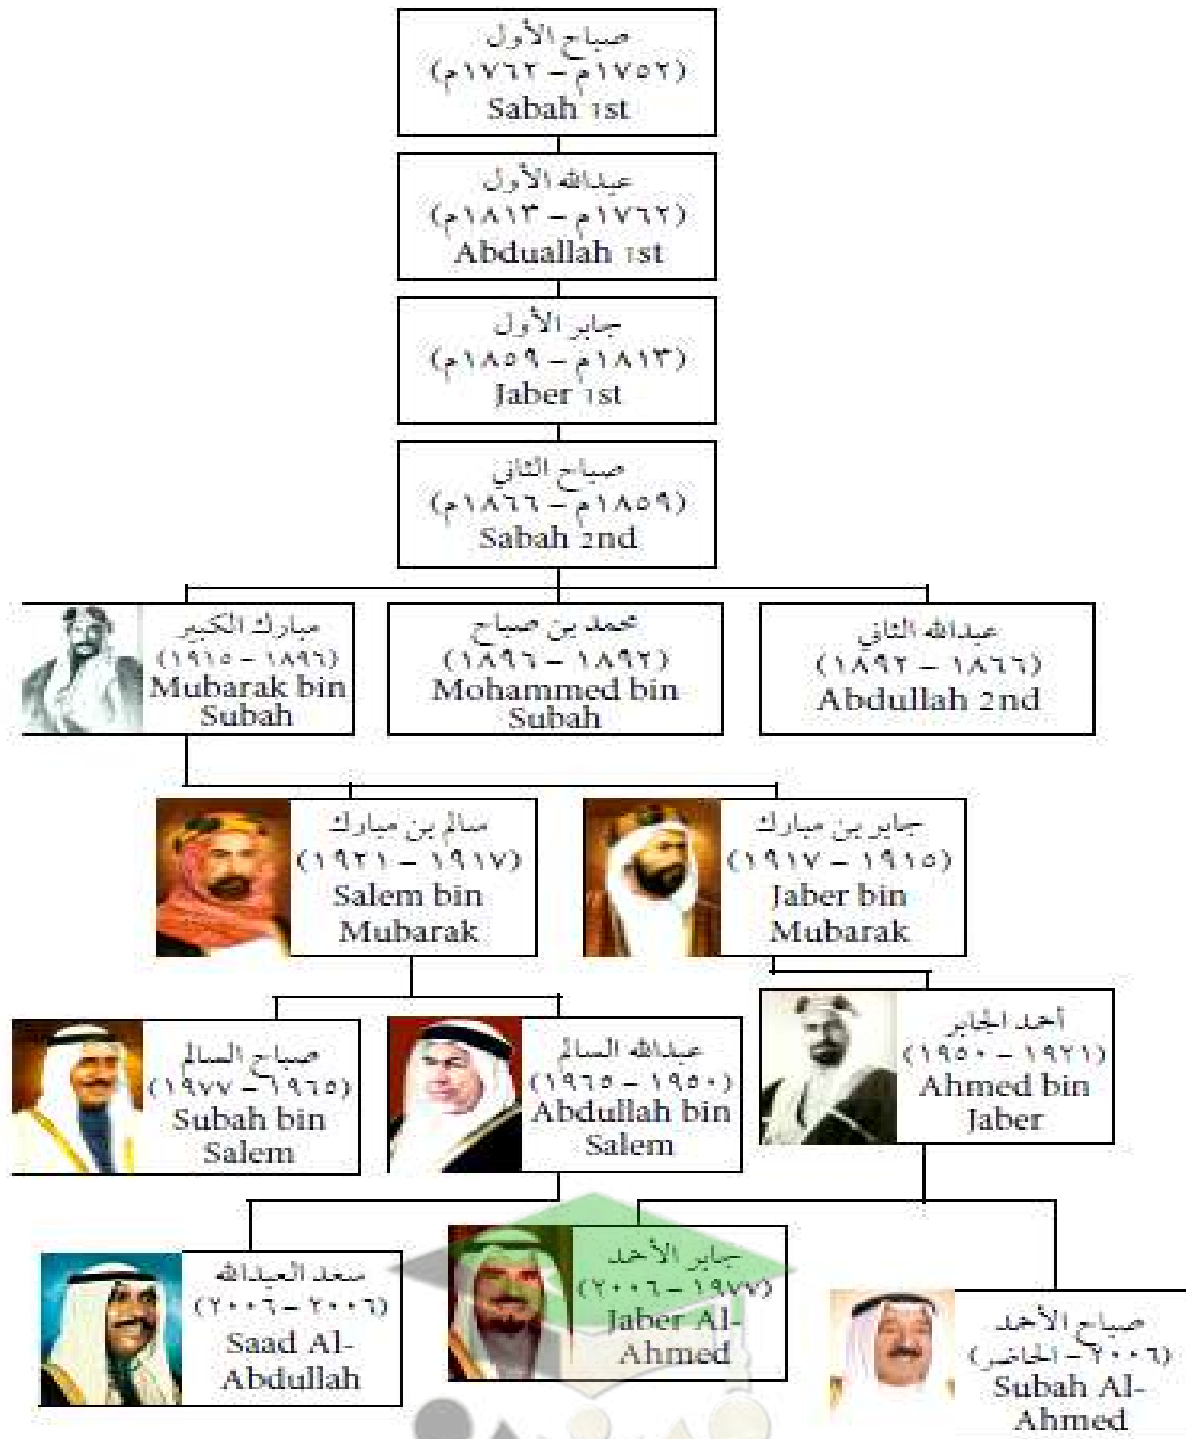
صباح الأول
(١٧٥٢ – ١٧٦٢م)
Sabah 1st

عبدالله الأول
(١٧٦٢ – ١٨١٣م)
Abduallah 1st

جابر الأول
(١٨١٣ – ١٨٥٩م)
Jaber 1st

صباح الثاني
(١٨٥٩ – ١٨٦٦م)
Sabah 2nd

مبارك الكبير
(١٨٩٦ – ١٩١٥)
Mubarak bin Subah

محمد بن صباح
(١٨٩٢ – ١٨٩٦)
Mohammed bin Subah

عبدالله الثاني
(١٨٦٦ – ١٨٩٢)
Abdullah 2nd

سالم بن مبارك
(١٩١٧ – ١٩٢١)
Salem bin Mubarak

جابر بن مبارك
(١٩١٥ – ١٩١٧)
Jaber bin Mubarak

صباح السالم
(١٩٦٥ – ١٩٧٧)
Subah bin Salem

عبدالله السالم
(١٩٥٠ – ١٩٦٥)
Abdullah bin Salem

أحمد الجابر
(١٩٢١ – ١٩٥٠)
Ahmed bin Jaber

سعد العبدالله
(٢٠٠٦ – ٢٠٠٦)
Saad Al-Abdullah

جابر الأحمد
(١٩٧٧ – ٢٠٠٦)
Jaber Al-Ahmed

صباح الأحمد
(٢٠٠٦ – الحاضر)
Subah Al-Ahmed